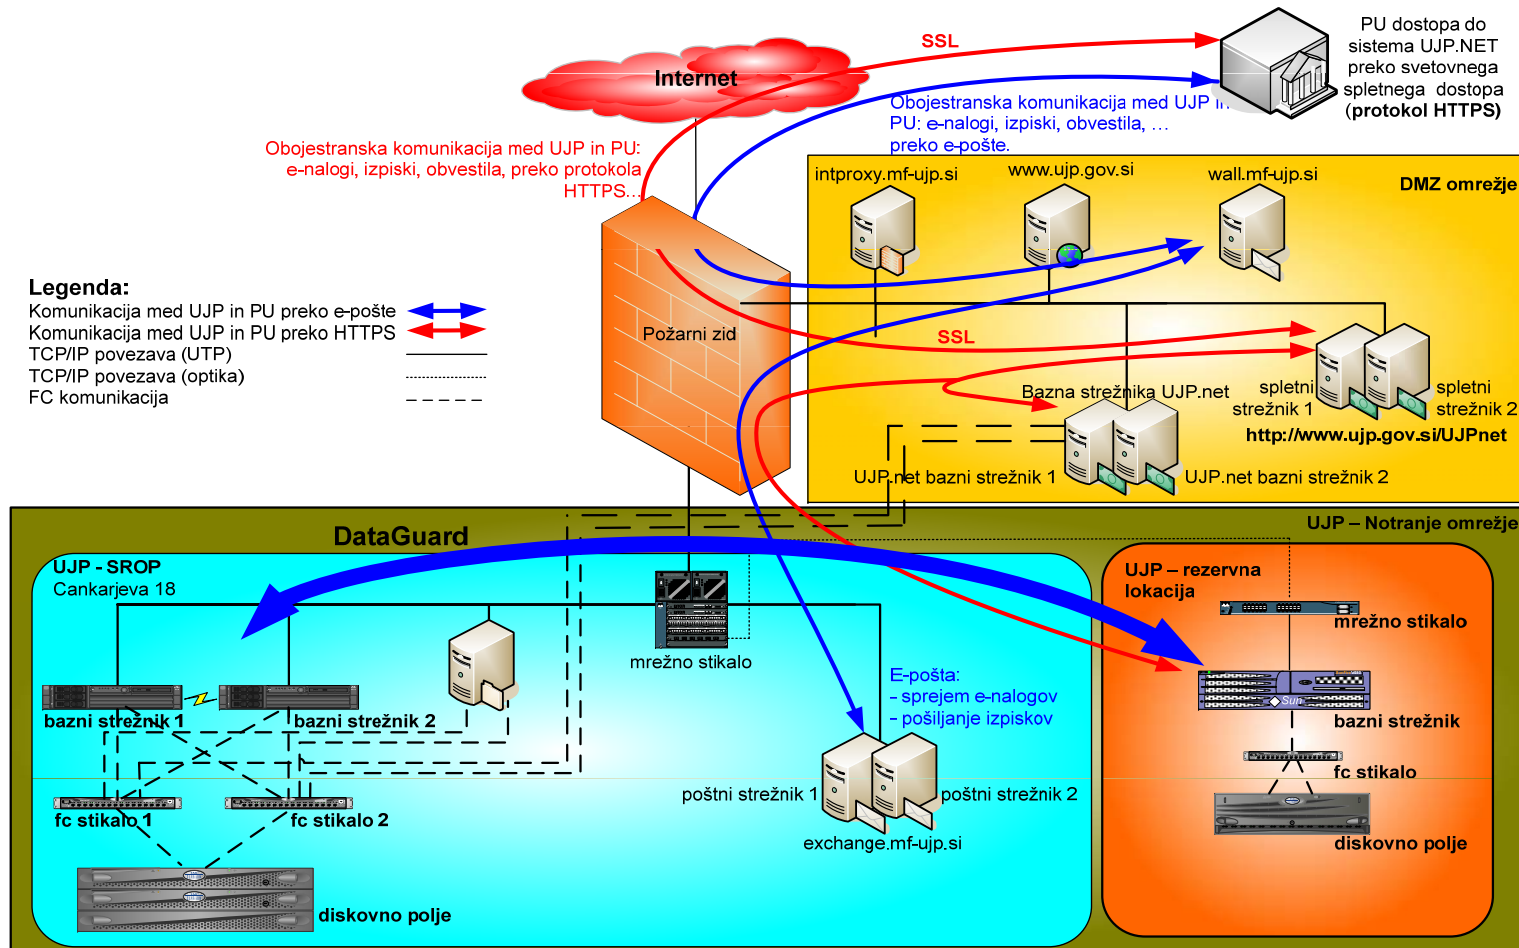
SSL

Internet

PU dostopa do sistema UJP.NET preko svetovnega spletnega dostopa (protokol HTTPS)

Obojestranska komunikacija med UJP in PU: e-nalogi, izpiski, obvestila, … preko e-pošte.

Obojestranska komunikacija med UJP in PU: e-nalogi, izpiski, obvestila, preko protokola HTTPS…

intproxy.mf-ujp.si

www.ujp.gov.si

wall.mf-ujp.si

DMZ omrežje

Legenda:
Komunikacija med UJP in PU preko e-pošte
Komunikacija med UJP in PU preko HTTPS
TCP/IP povezava (UTP)
TCP/IP povezava (optika)
FC komunikacija

Požarni zid

SSL

Bazna strežnika UJP.net

spletni strežnik 1

spletni strežnik 2

http://www.ujp.gov.si/UJPnet

UJP.net bazni strežnik 1

UJP.net bazni strežnik 2

DataGuard

UJP – Notranje omrežje

UJP - SROP
Cankarjeva 18

mrežno stikalo

UJP – rezervna lokacija

mrežno stikalo

E-pošta:
- sprejem e-nalogov
- pošiljanje izpiskov

bazni strežnik 1

bazni strežnik 2

bazni strežnik

fc stikalo

poštni strežnik 1

poštni strežnik 2

exchange.mf-ujp.si

fc stikalo 1

fc stikalo 2

diskovno polje

diskovno polje